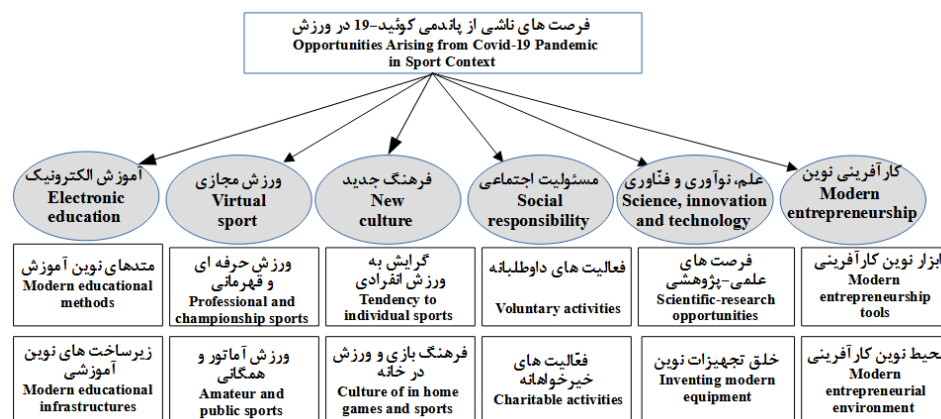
فرصت های ناشی از پاندمی کوئید-19 در ورزش
Opportunities Arising from Covid-19 Pandemic in Sport Context

آموزش الکترونیک
Electronic education

ورزش مجازی
Virtual sport

فرهنگ جدید
New culture

مسئولیت اجتماعی
Social responsibility

علم، نوآوری و فنّاوری
Science, innovation and technology

کارآفرینی نوین
Modern entrepreneurship

متدهای نوین آموزش
Modern educational methods

ورزش حرفه ای و قهرمانی
Professional and championship sports

گرایش به ورزش انفرادی
Tendency to individual sports

فعالیت های داوطلبانه
Voluntary activities

فرصت های علمی-پژوهشی
Scientific-research opportunities

ابزار نوین کارآفرینی
Modern entrepreneurship tools

زیرساخت های نوین آموزشی
Modern educational infrastructures

ورزش آماتور و همگانی
Amateur and public sports

فرهنگ بازی و ورزش در خانه
Culture of in home games and sports

فعّالیت های خیرخواهانه
Charitable activities

خلق تجهیزات نوین
Inventing modern equipment

محیط نوین کارآفرینی
Modern entrepreneurial environment